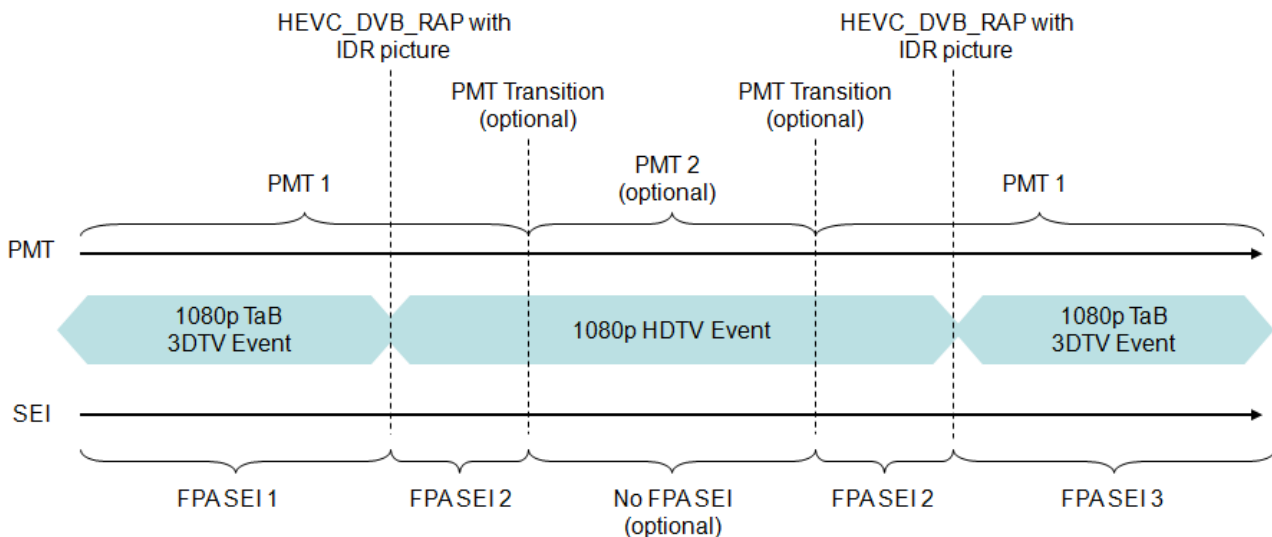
HEVC_DVB_RAP with IDR picture

HEVC_DVB_RAP with IDR picture

PMT Transition (optional)

PMT Transition (optional)

PMT 1

PMT 2 (optional)

PMT 1

PMT

1080p TaB 3DTV Event

1080p HDTV Event

1080p TaB 3DTV Event

SEI

FPA SEI 1

FPA SEI 2

No FPA SEI (optional)

FPA SEI 2

FPA SEI 3